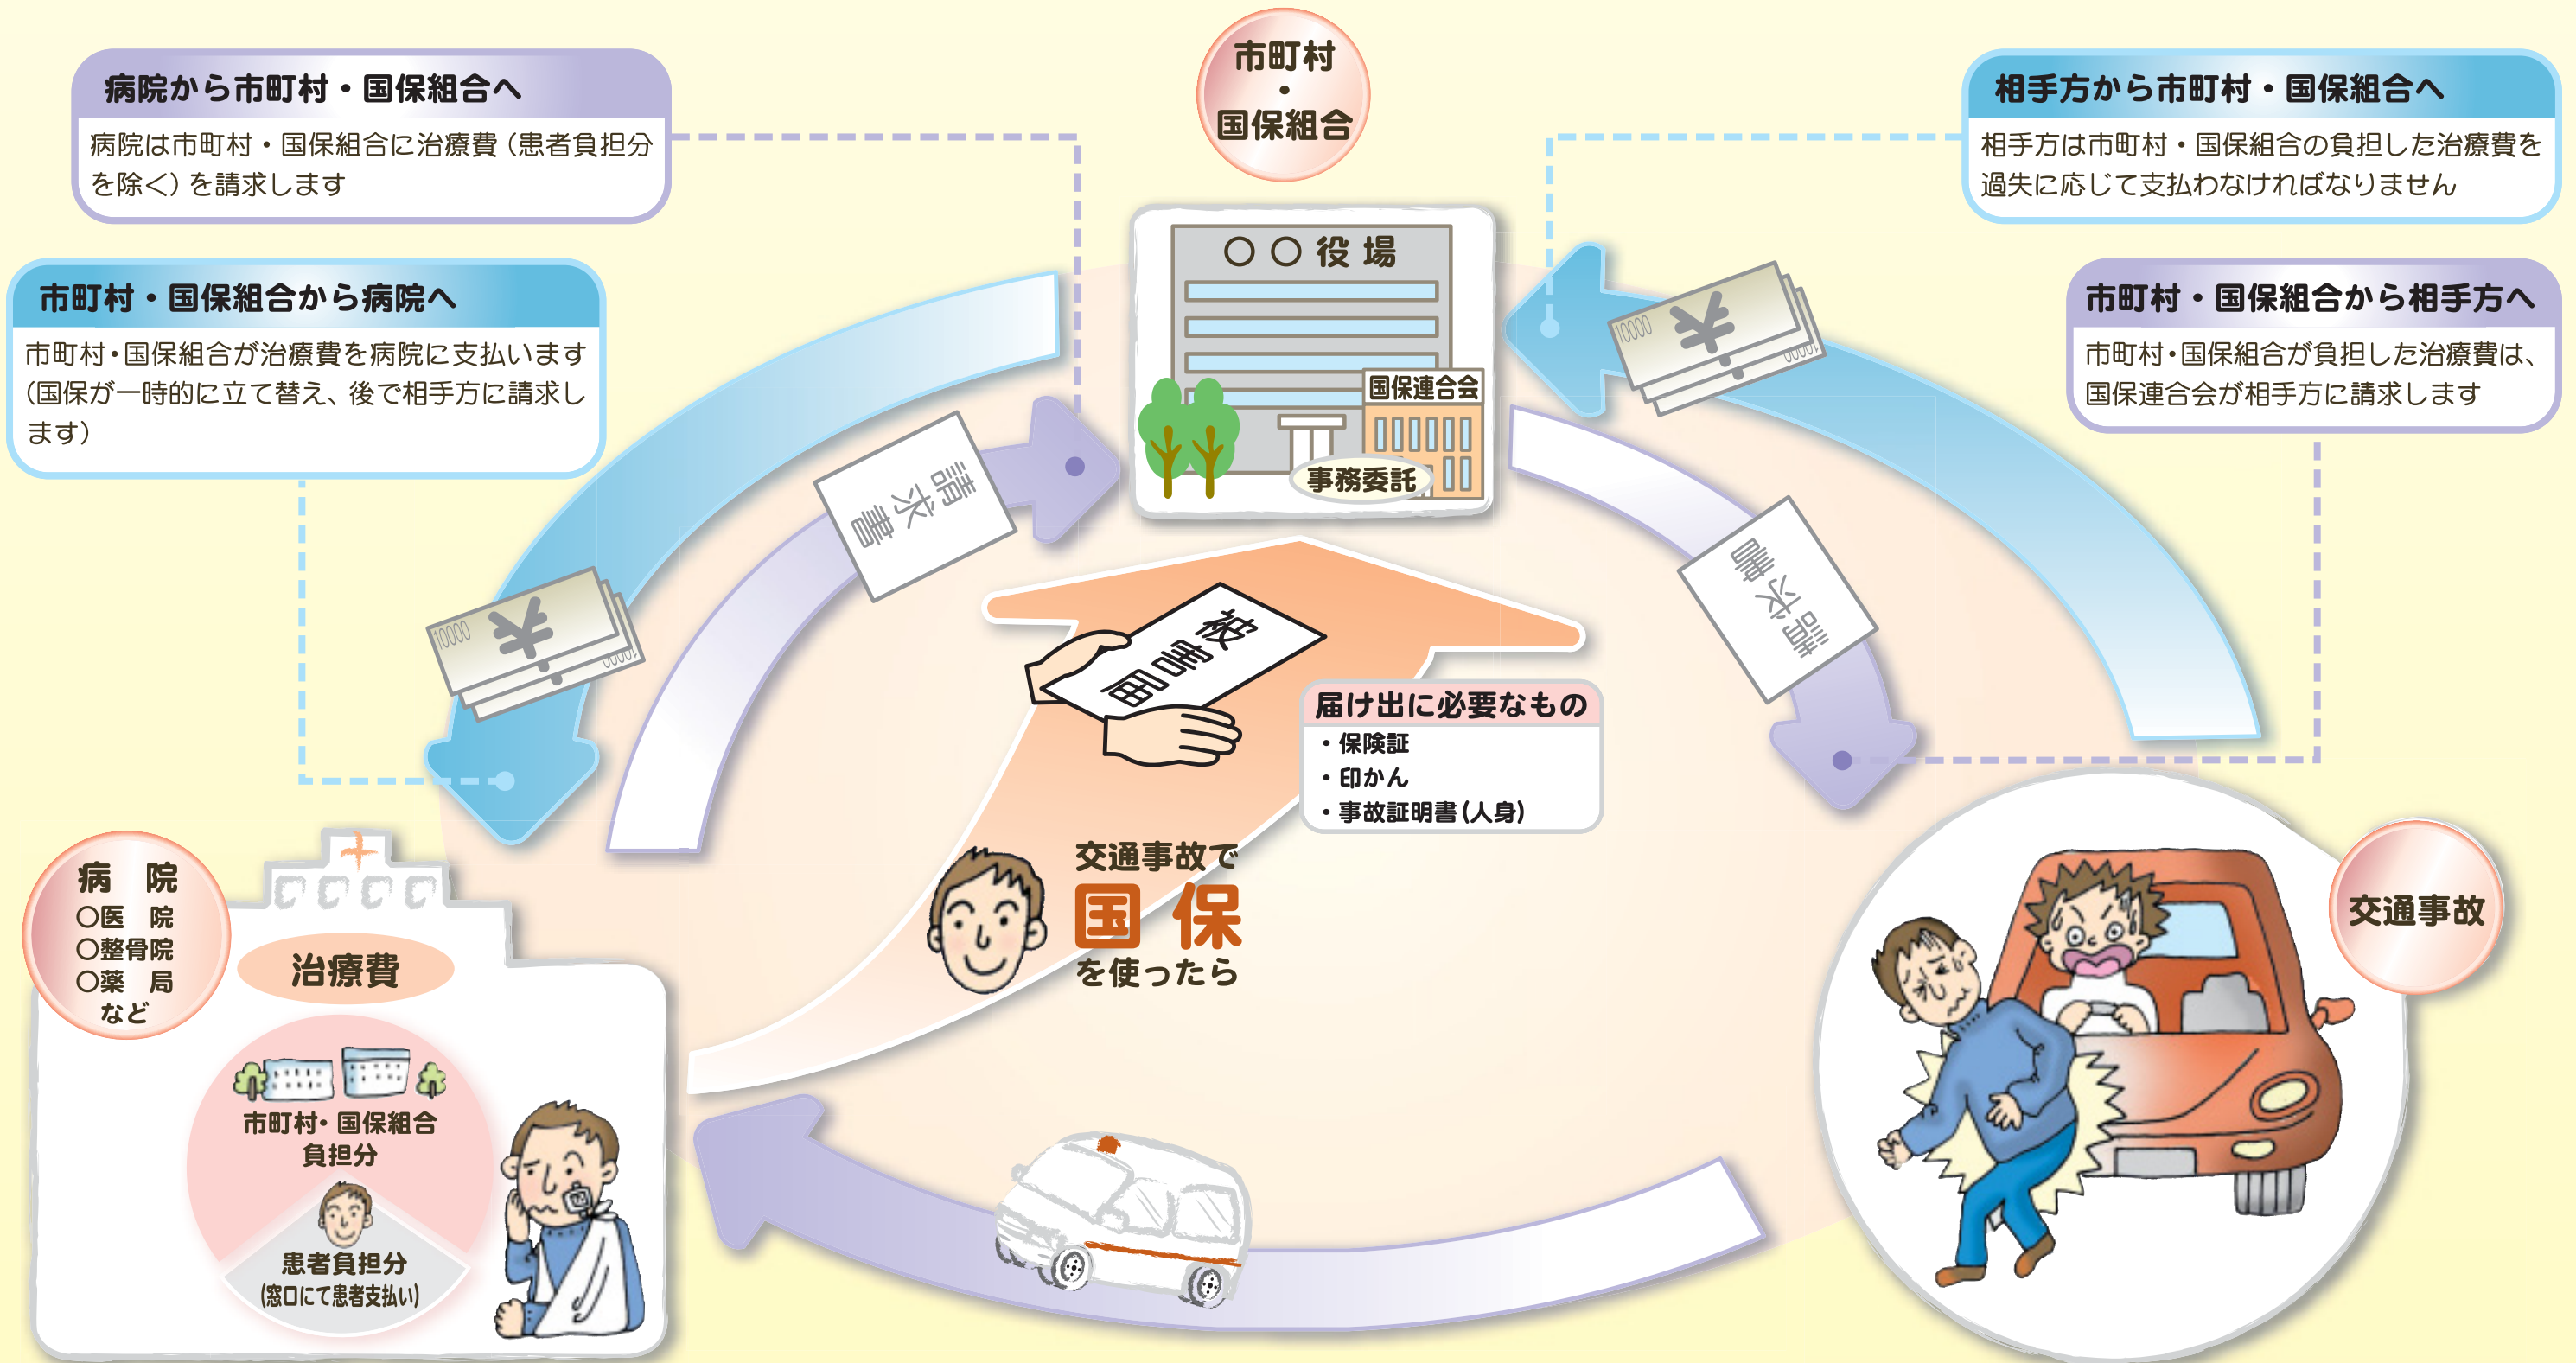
病院から市町村・国保組合へ
病院は市町村・国保組合に治療費（患者負担分を除く）を請求します

市町村・国保組合

相手方から市町村・国保組合へ
相手方は市町村・国保組合の負担した治療費を過失に応じて支払わなければなりません

市町村・国保組合から病院へ
市町村・国保組合が治療費を病院に支払います（国保が一時的に立て替え、後で相手方に請求します）

○○役場
国保連合会
事務委託

市町村・国保組合から相手方へ
市町村・国保組合が負担した治療費は、国保連合会が相手方に請求します

請求書

¥ 10000

被害届

届け出に必要なもの
・保険証
・印かん
・事故証明書（人身）

請求書

¥ 10000

交通事故で
国保
を使ったら

病院
○医院
○整骨院
○薬局
など

治療費

市町村・国保組合
負担分

患者負担分
（窓口にて患者支払い）

交通事故